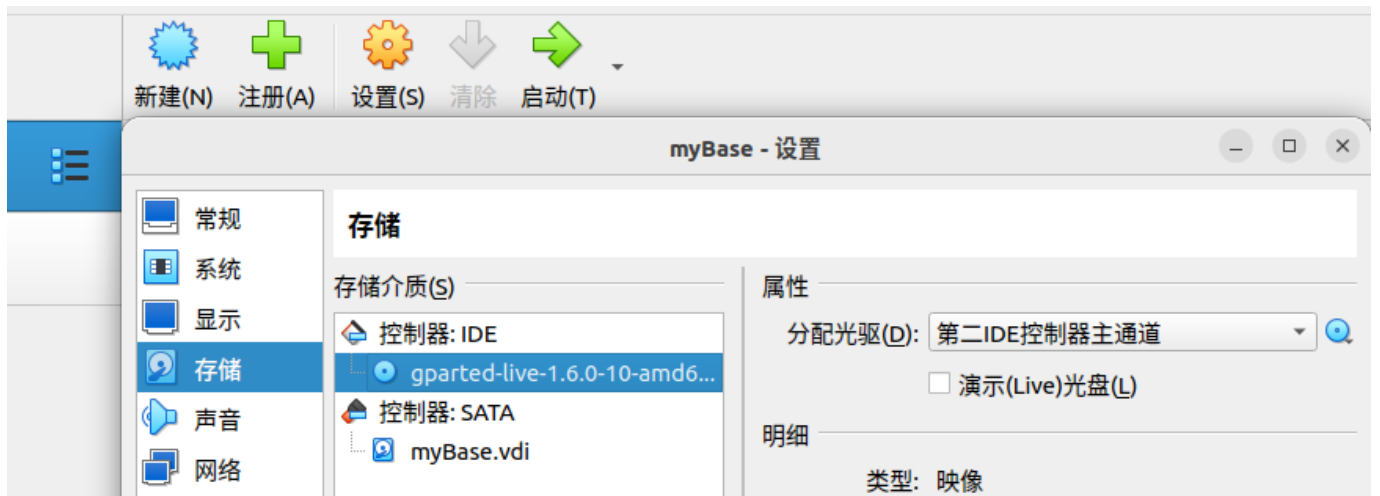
新建(N) 注册(A) 设置(S) 清除 启动(T)

myBase - 设置

常规
系统
显示
存储
声音
网络

存储

存储介质(S)

控制器: IDE
gparted-live-1.6.0-10-amd6...
控制器: SATA
myBase.vdi

属性

分配光驱(D): 第二IDE控制器主通道

演示(Live)光盘(L)

明细

类型: 映像